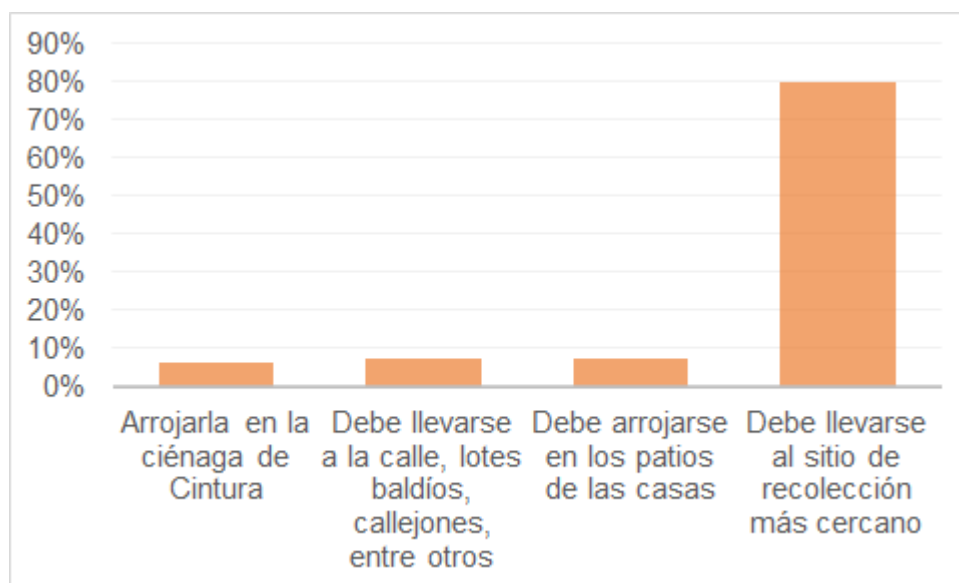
90%
80%
70%
60%
50%
40%
30%
20%
10%
0%

Arrojarla en la ciénaga de Cintura

Debe llevarse a la calle, lotes baldíos, callejones, entre otros

Debe arrojarse en los patios de las casas

Debe llevarse al sitio de recolección más cercano